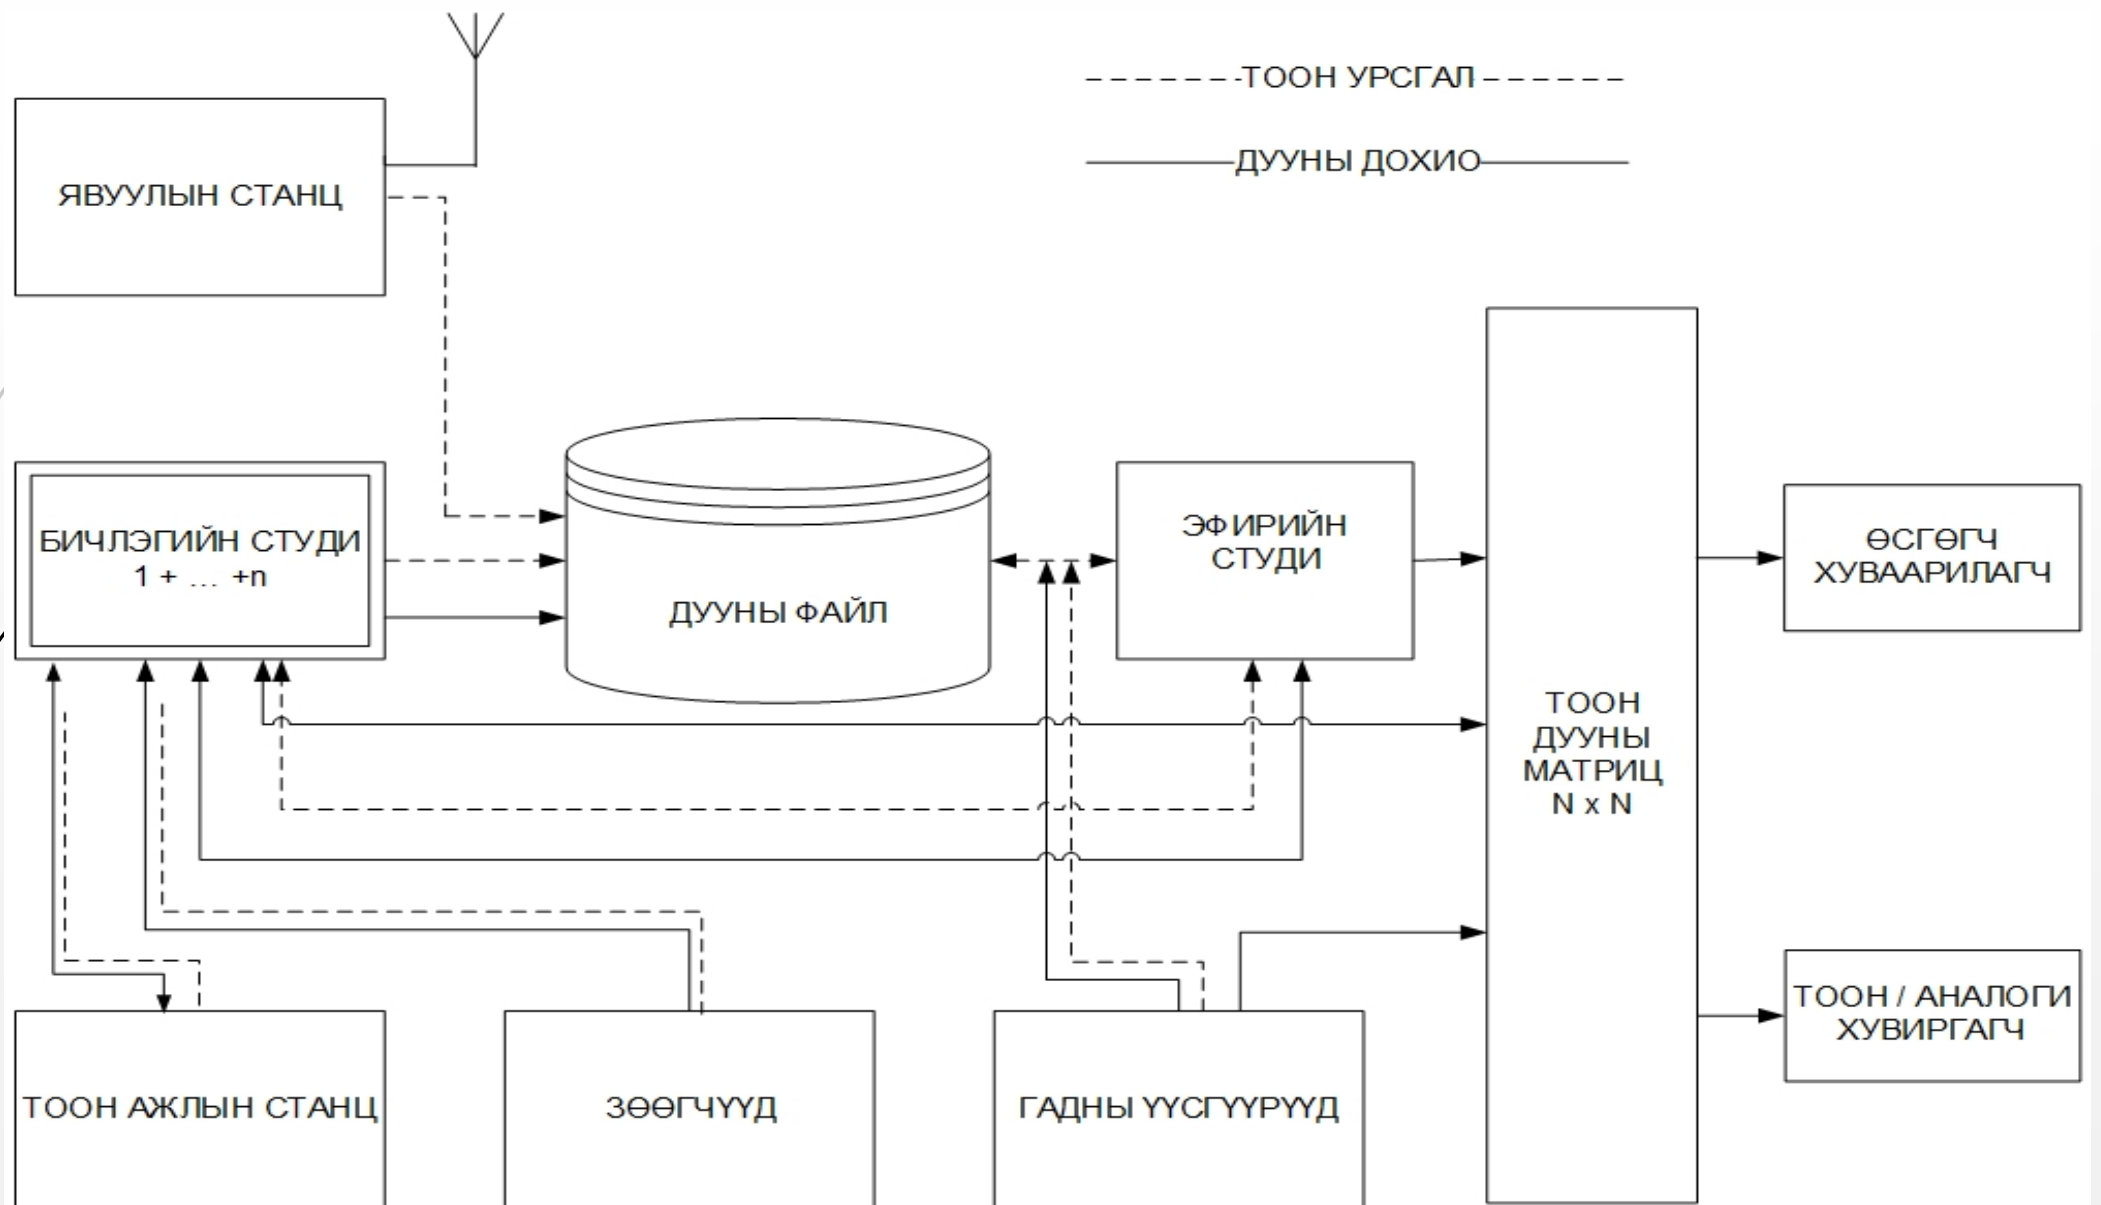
ТООН УРСГАЛ

ДУУНЫ ДОХИО

ЯВУУЛЫН СТАНЦ

БИЧЛЭГИЙН СТУДИ
1 + ... +n

ДУУНЫ ФАЙЛ

ЭФИРИЙН СТУДИ

ТООН ДУУНЫ МАТРИЦ N x N

ӨСГӨГЧ ХУВААРИЛАГЧ

ТООН / АНАЛОГИ ХУВИРГАГЧ

ТООН АЖЛЫН СТАНЦ

ЗӨӨГЧҮҮД

ГАДНЫ ҮҮСГҮҮРҮҮД